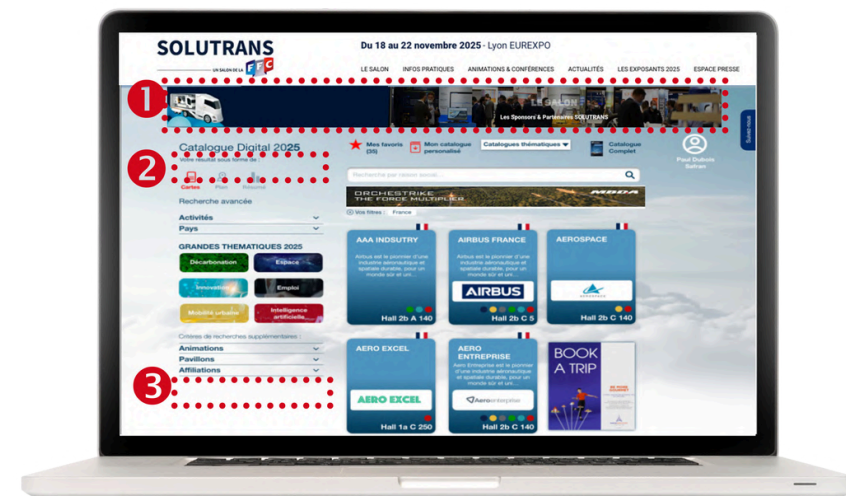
SOLUTRANS
UN SALON DE LA FFC

Du 18 au 22 novembre 2025 - Lyon EUREXPO

LE SALON INFOS PRATIQUES ANIMATIONS & CONFÉRENCES ACTUALITÉS LES EXPOSANTS 2025 ESPACE PRESSE

1

LE SALON
Les Sponsors & Partenaires SOLUTRANS

Suivez-nous

2

Catalogue Digital 2025
Votre résultat sous forme de :

Cartes Plan Résumé

Recherche avancée

Activités
Pays

GRANDES THEMATIQUES 2025

Décarbonation
Espace
Innovation
Emploi
Mobilité urbaine
Intelligence artificielle

Critères de recherches supplémentaires :
Animations
Pavillons
Affiliations

3

Mes favoris (35)
Mon catalogue personnalisé
Catalogues thématiques
Catalogue Complet
Paul Dubois Safran

Recherche par raison sociale...

ORCHESTRIKE THE FORCE MULTIPLIER MBDA

Vos filtres : France

AAA INDSUTRY
Airbus est le pionnier d'une industrie aéronautique et spatiale durable, pour un monde sûr et uni...
Hall 2b A 140

AIRBUS FRANCE
Airbus est le pionnier d'une industrie aéronautique et spatiale durable, pour un monde sûr et uni...
AIRBUS
Hall 2b C 5

AEROSPACE
AEROSPACE
Hall 2b C 140

AERO EXCEL
AERO EXCEL
Hall 1a C 250

AERO ENTREPRISE
Aero Entreprise est le pionnier d'une industrie aéronautique et spatiale durable, pour un monde sûr et uni...
Aeroentreprise
Hall 2b C 140

BOOK A TRIP